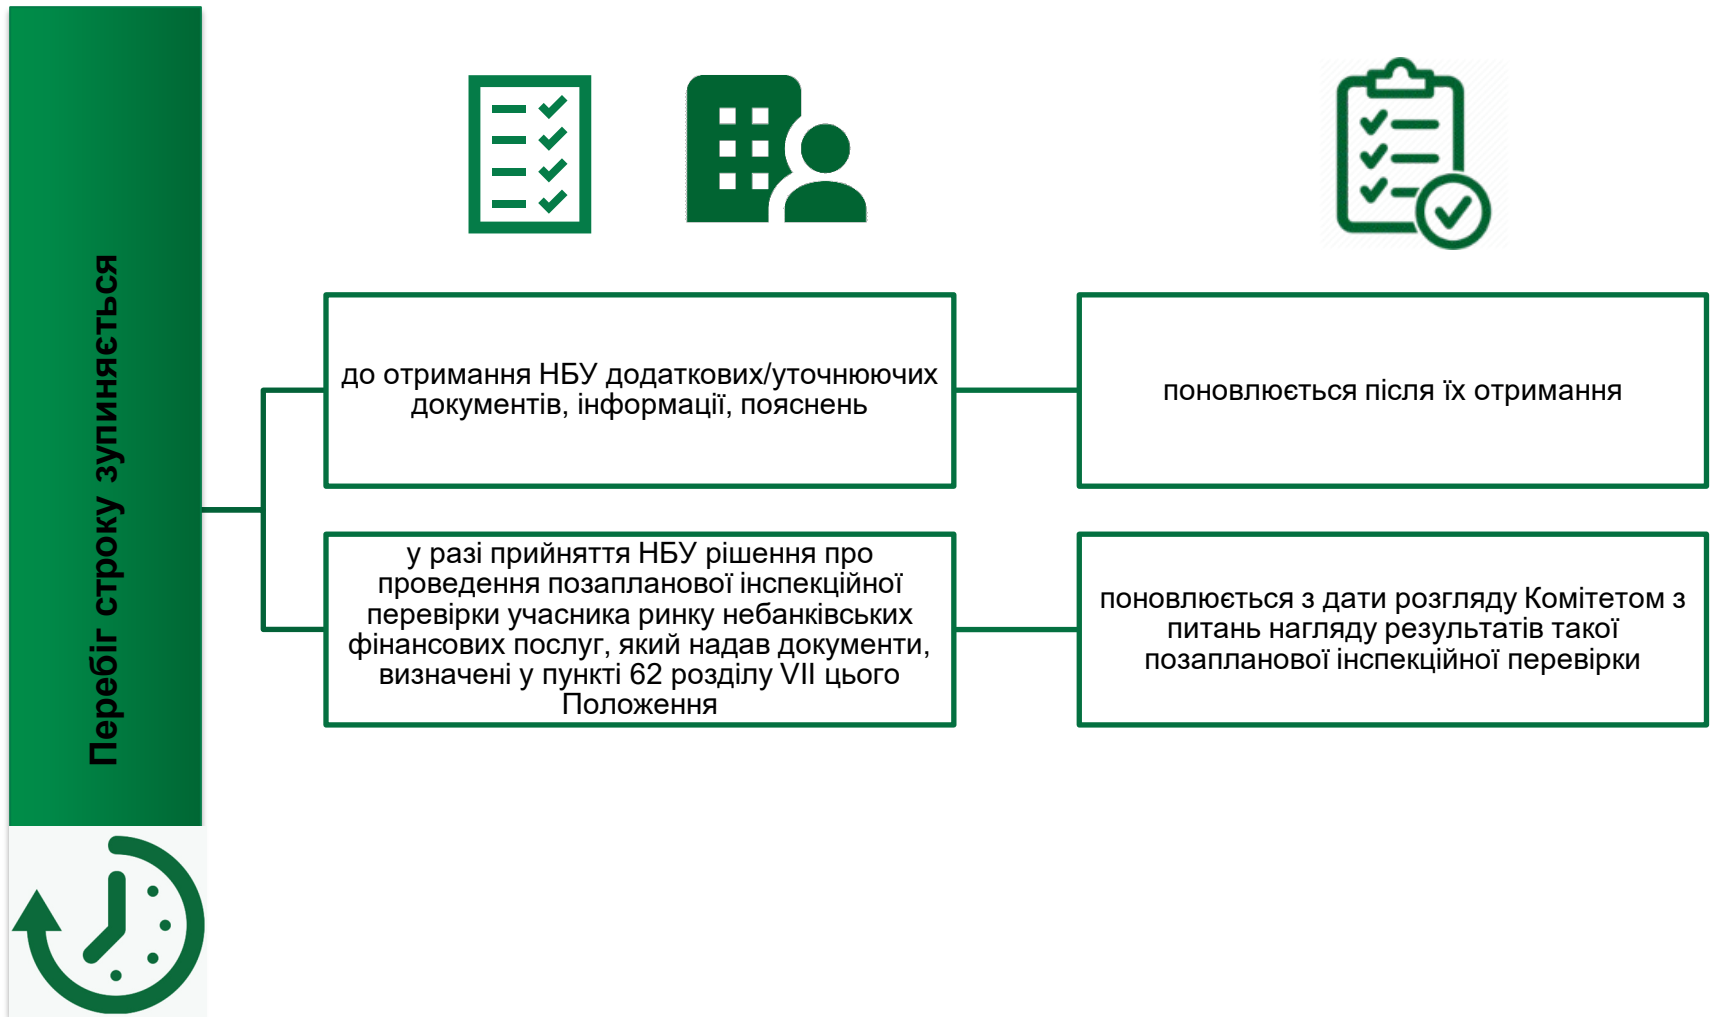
Перебіг строку зупиняється

до отримання НБУ додаткових/уточнюючих документів, інформації, пояснень

поновлюється після їх отримання

у разі прийняття НБУ рішення про проведення позапланової інспекційної перевірки учасника ринку небанківських фінансових послуг, який надав документи, визначені у пункті 62 розділу VII цього Положення

поновлюється з дати розгляду Комітетом з питань нагляду результатів такої позапланової інспекційної перевірки